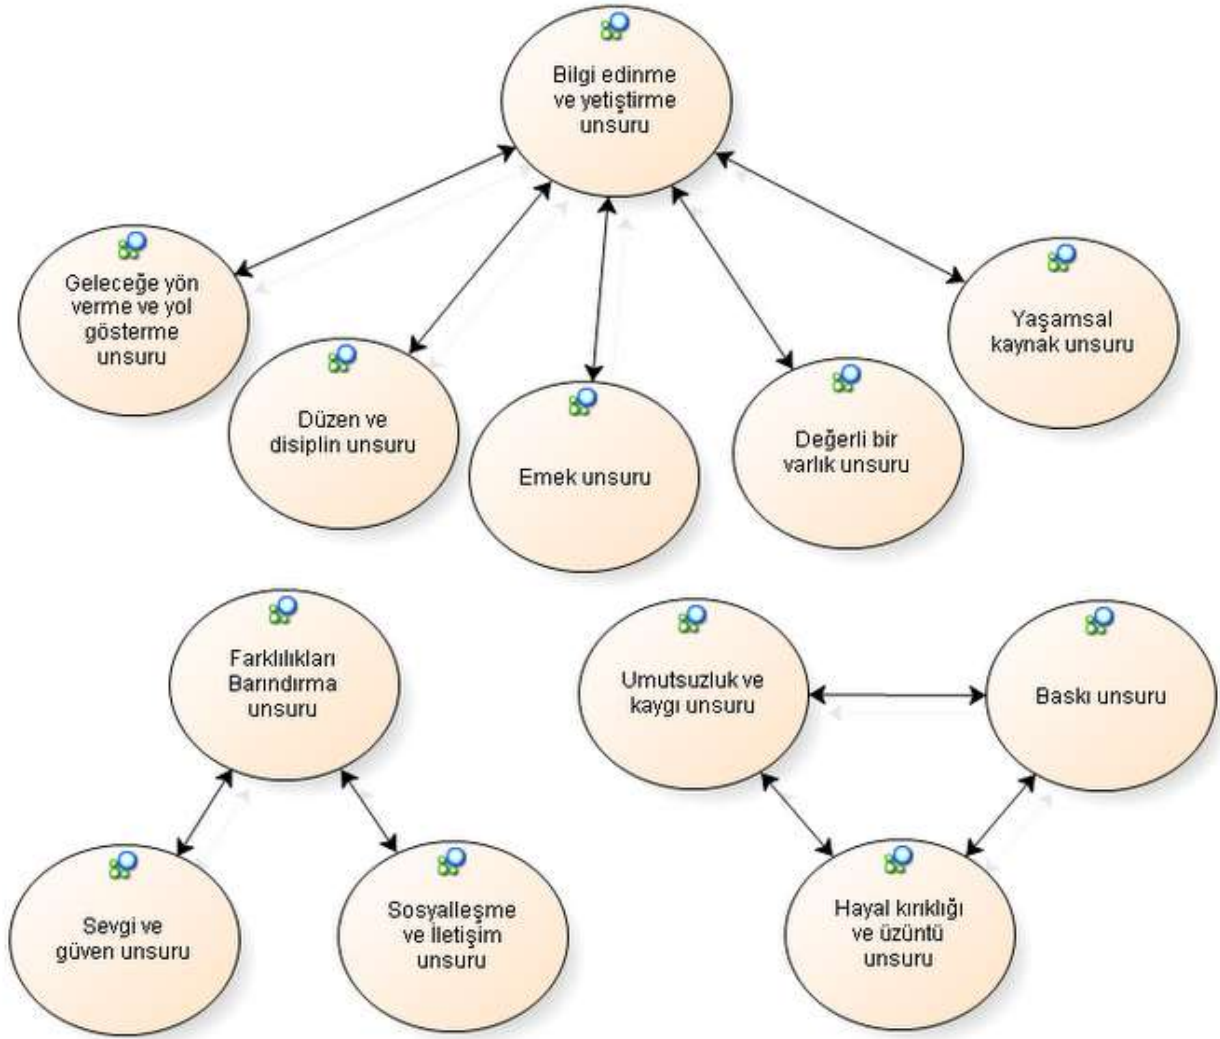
Bilgi edinme ve yetiştirme unsuru

Geleceğe yön verme ve yol gösterme unsuru

Düzen ve disiplin unsuru

Emek unsuru

Değerli bir varlık unsuru

Yaşamsal kaynak unsuru

Farklılıkları Barındırma unsuru

Sevgi ve güven unsuru

Sosyalleşme ve İletişim unsuru

Umutsuzluk ve kaygı unsuru

Baskı unsuru

Hayal kırıklığı ve üzüntü unsuru